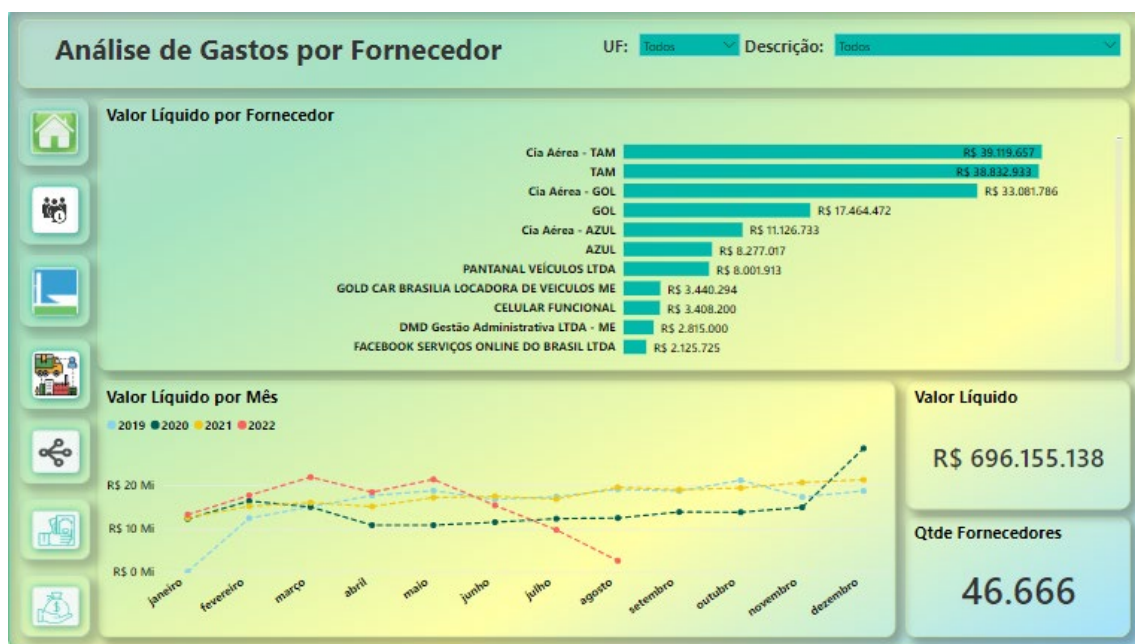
Análise de Gastos por Fornecedor

UF: Todos

Descrição: Todos

Valor Líquido por Fornecedor

| Fornecedor | Valor |
|---|---|
| Cia Aérea - TAM | R$ 39.119.657 |
| TAM | R$ 38.832.933 |
| Cia Aérea - GOL | R$ 33.081.786 |
| GOL | R$ 17.464.472 |
| Cia Aérea - AZUL | R$ 11.126.733 |
| AZUL | R$ 8.277.017 |
| PANTANAL VEÍCULOS LTDA | R$ 8.001.913 |
| GOLD CAR BRASILIA LOCADORA DE VEICULOS ME | R$ 3.440.294 |
| CELULAR FUNCIONAL | R$ 3.408.200 |
| DMD Gestão Administrativa LTDA - ME | R$ 2.815.000 |
| FACEBOOK SERVIÇOS ONLINE DO BRASIL LTDA | R$ 2.125.725 |

Valor Líquido por Mês

2019 2020 2021 2022

R$ 20 Mi
R$ 10 Mi
R$ 0 Mi

janeiro fevereiro março abril maio junho julho agosto setembro outubro novembro dezembro

Valor Líquido

R$ 696.155.138

Qtde Fornecedores

46.666